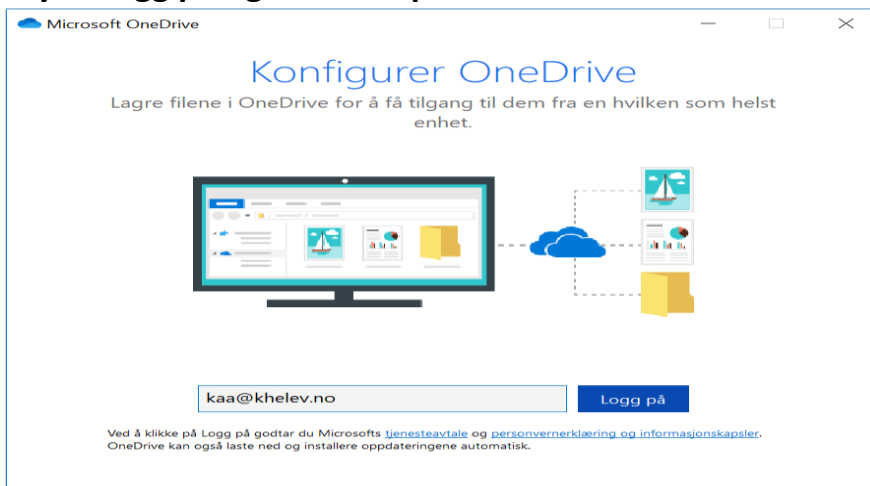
Microsoft OneDrive

Konfigurer OneDrive

Lagre filene i OneDrive for å få tilgang til dem fra en hvilken som helst enhet.

kaa@khelev.no

Logg på

Ved å klikke på Logg på godtar du Microsofts tjenesteavtale og personvernerklæring og informasjonskapsler. OneDrive kan også laste ned og installere oppdateringene automatisk.